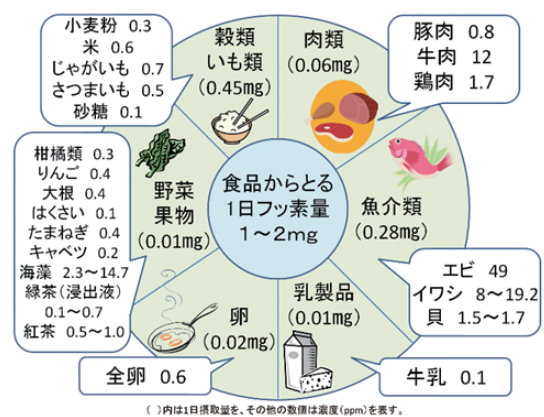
小麦粉 0.3
米 0.6
じゃがいも 0.7
さつまいも 0.5
砂糖 0.1

穀類
いも類
(0.45mg)

肉類
(0.06mg)

豚肉 0.8
牛肉 12
鶏肉 1.7

柑橘類 0.3
りんご 0.4
大根 0.4
はくさい 0.1
たまねぎ 0.4
キャベツ 0.2
海藻 2.3〜14.7
緑茶（浸出液）
0.1〜0.7
紅茶 0.5〜1.0

野菜
果物
(0.01mg)

食品からとる
1日フッ素量
1〜2mg

魚介類
(0.28mg)

エビ 49
イワシ 8〜19.2
貝 1.5〜1.7

卵
(0.02mg)

乳製品
(0.01mg)

全卵 0.6

牛乳 0.1

（ ）内は1日摂取量を、その他の数値は濃度(ppm)を表す。